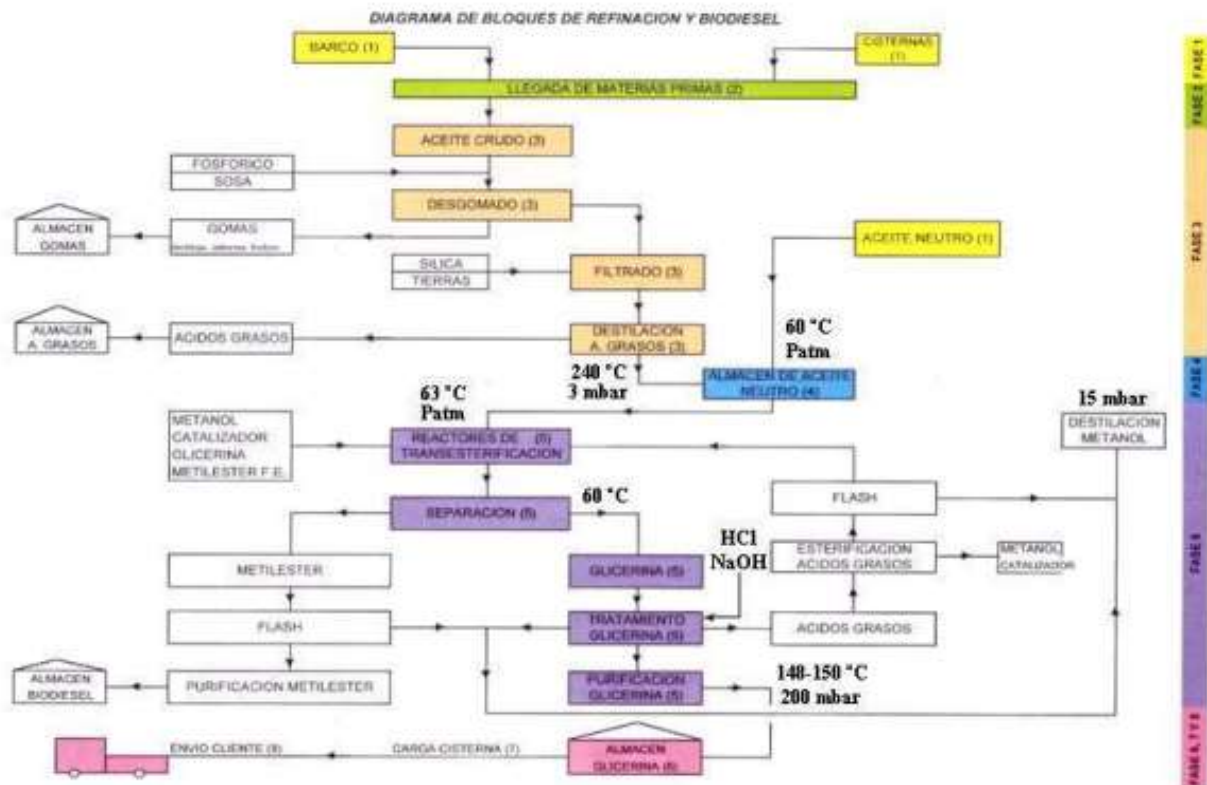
DIAGRAMA DE BLOQUES DE REFINACION Y BIODIESEL

BARCO (1)

CISTERNAS (1)

LLEGADA DE MATERIAS PRIMAS (2)

ACEITE CRUDO (3)

FOSFORICO
SOSA

DESGOMADO (3)

ALMACEN GOMAS

GOMAS
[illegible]

ACEITE NEUTRO (1)

SILICA
TIERRAS

FILTRADO (3)

ALMACEN A. GRASOS

ACIDOS GRASOS

DESTILACION A. GRASOS (3)

60 °C
Patm

240 °C
3 mbar

ALMACEN DE ACEITE NEUTRO (4)

63 °C
Patm

15 mbar

METANOL
CATALIZADOR
GLICERINA
METILESTER F.E.

REACTORES DE TRANSESTERIFICACION (5)

DESTILACION METANOL

FLASH

SEPARACION (5)

60 °C

HCl
NaOH

ESTERIFICACION ACIDOS GRASOS

METANOL
CATALIZADOR

METILESTER

GLICERINA (5)

FLASH

TRATAMIENTO GLICERINA (5)

ACIDOS GRASOS

ALMACEN BIODIESEL

PURIFICACION METILESTER

PURIFICACION GLICERINA (5)

140-150 °C
200 mbar

ENVIO CLIENTE (8)

CARGA CISTERNA (7)

ALMACEN GLICERINA (6)

FASE 1
FASE 2
FASE 3
FASE 4
FASE 5
FASE 6, 7 Y 8